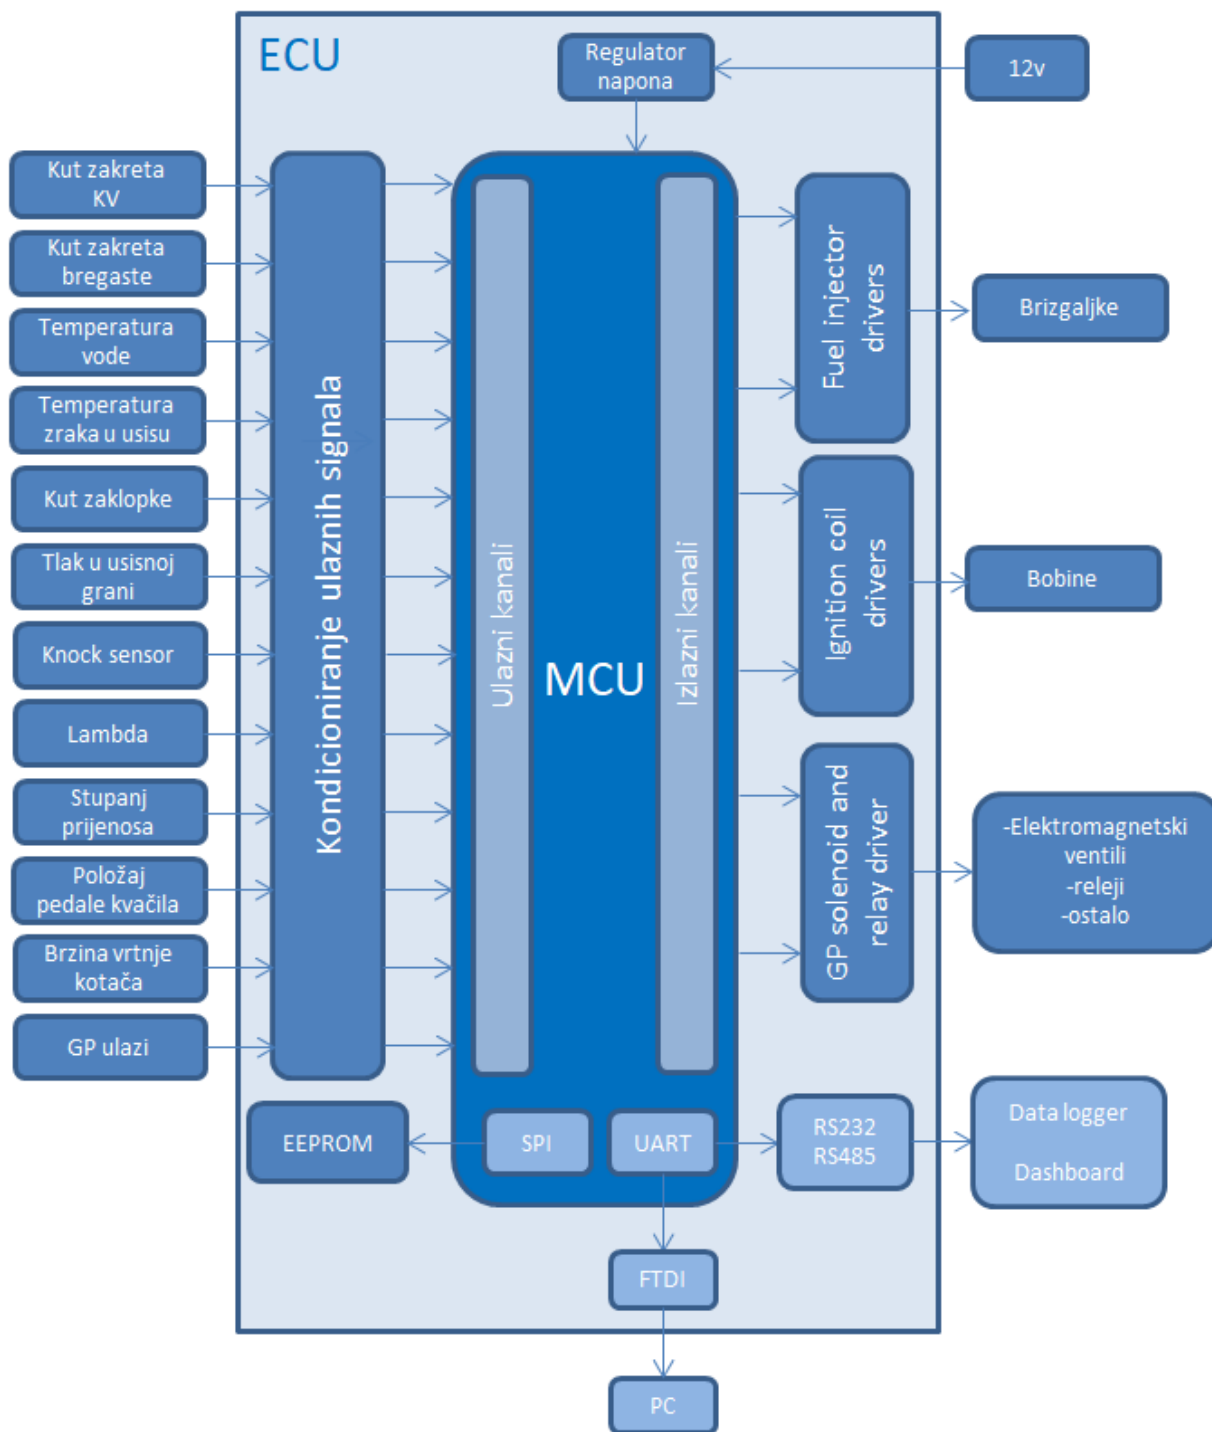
ECU

Regulator napona

12v

Kut zakreta KV

Kut zakreta bregaste

Temperatura vode

Temperatura zraka u usisu

Kut zaklopke

Tlak u usisnoj grani

Knock sensor

Lambda

Stupanj prijenosa

Položaj pedale kvačila

Brzina vrtnje kotača

GP ulazi

Kondicioniranje ulaznih signala

Ulazni kanali

MCU

Izlazni kanali

Fuel injector drivers

Brizgaljke

Ignition coil drivers

Bobine

GP solenoid and relay driver

-Elektromagnetski ventili
-releji
-ostalo

EEPROM

SPI

UART

RS232
RS485

Data logger

Dashboard

FTDI

PC